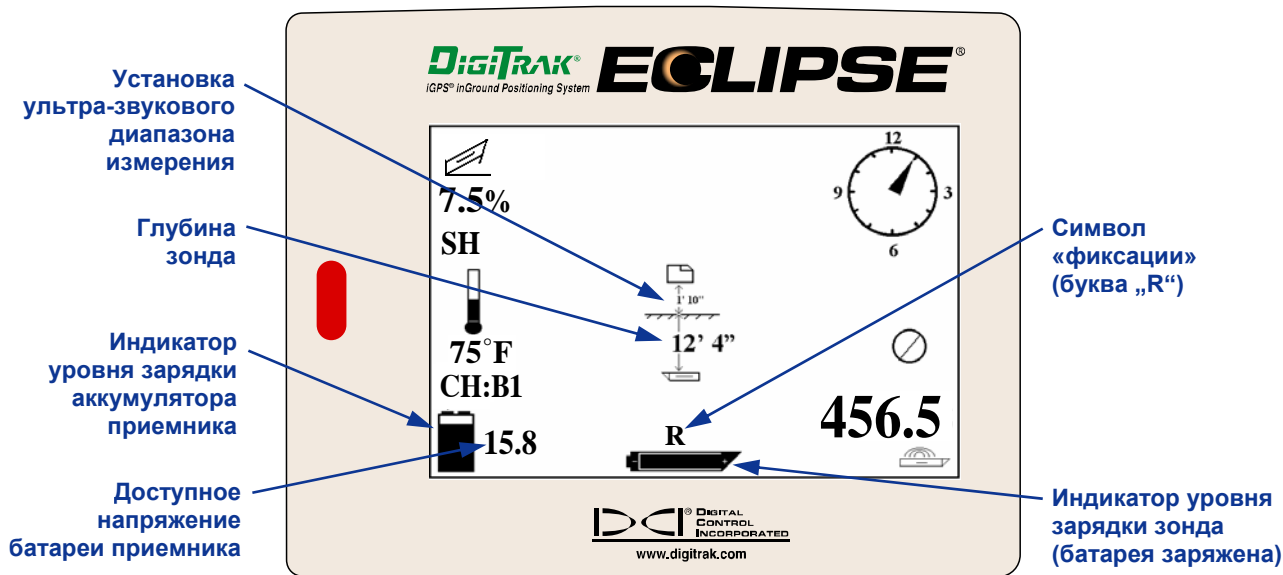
DIGITRAK® ECLIPSE®
iGPS® inGround Positioning System

Установка ультра-звукового диапазона измерения

Глубина зонда

Индикатор уровня зарядки аккумулятора приемника

Доступное напряжение батареи приемника

7.5%

SH

75°F

CH:B1

15.8

1' 10"

12' 4"

R

12
9
3
6

456.5

Символ «фиксации» (буква „R“)

Индикатор уровня зарядки зонда (батарея заряжена)

DCI® DIGITAL CONTROL INCORPORATED
www.digitrak.com